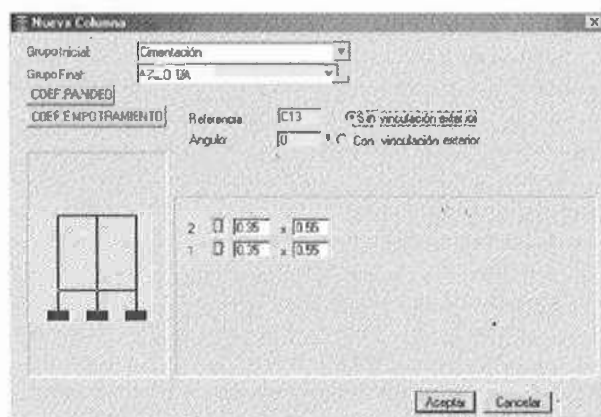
Nueva Columna

Grupo Inicial: Cimentación

Grupo Final: AZ_O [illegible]

COEF PANDEO

COEF EMPOTRAMIENTO

Referencia C13

Angulo 0

Sin vinculación exterior

Con vinculación exterior

2 [0.35] x [0.55]

1 [0.35] x [0.55]

Aceptar

Cancelar